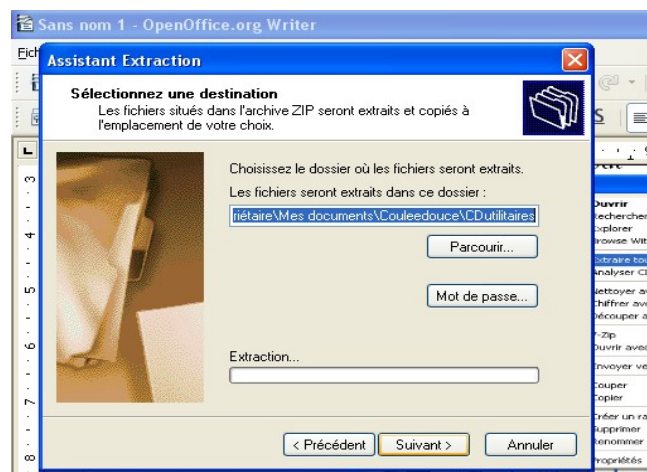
Sans nom 1 - OpenOffice.org Writer

Fich

Assistant Extraction

Sélectionnez une destination

Les fichiers situés dans l'archive ZIP seront extraits et copiés à l'emplacement de votre choix.

Choisissez le dossier où les fichiers seront extraits.

Les fichiers seront extraits dans ce dossier :

riétaire\Mes documents\Couleedouce\CDutilitaires

Parcourir...

Mot de passe...

Extraction...

< Précédent

Suivant >

Annuler

Ouvrir
Rechercher
Explorer
Browse Wit
Extraire tou
Analyser C
Nettoyer av
Chiffrer av
Découper a
7-Zip
Ouvrir avec
Envoyer ve
Couper
Copier
Créer un ra
Supprimer
Renommer
Propriétés

S

3
4
5
6
7
8